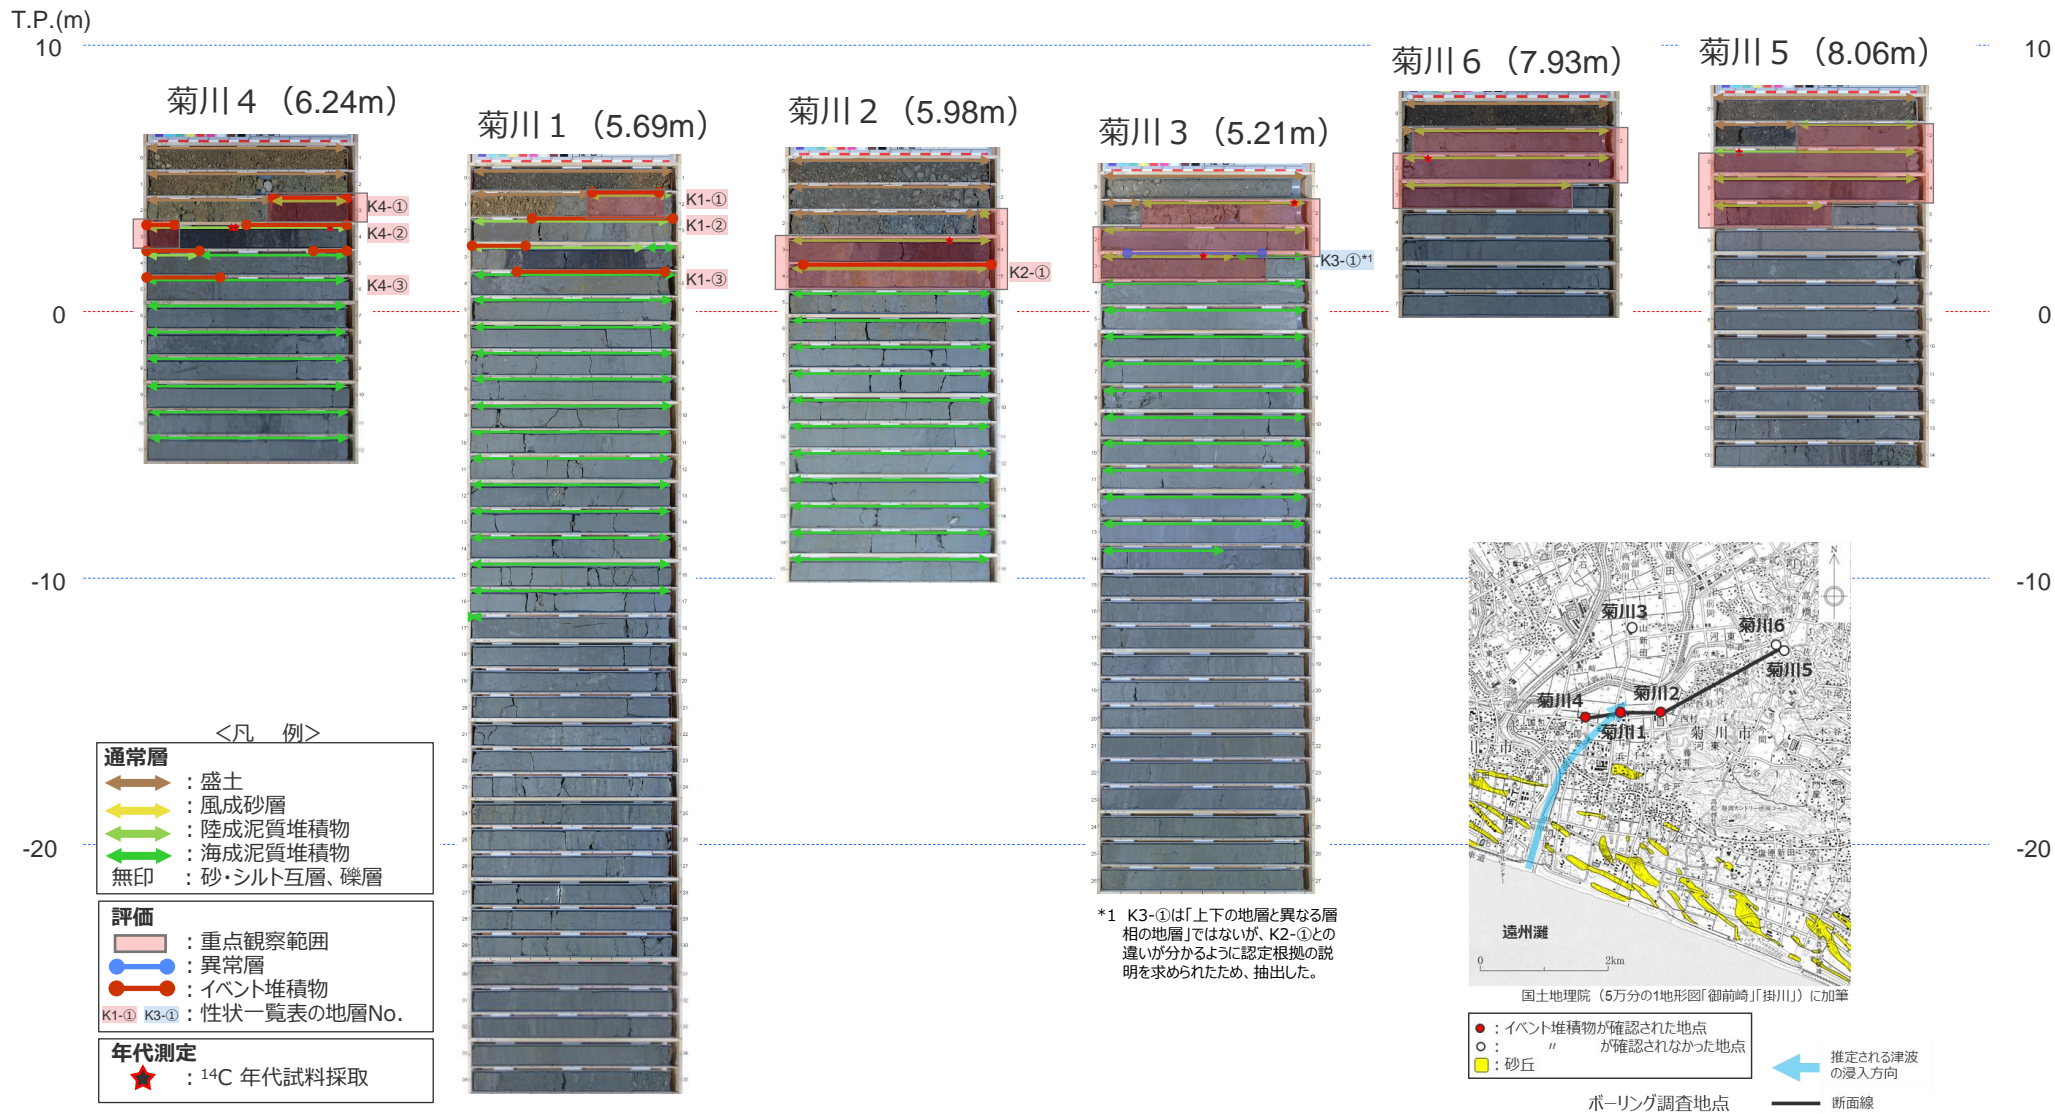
T.P.(m)
10
0
-10
-20

10
0
-10
-20

菊川４（6.24m）
K4-①
K4-②
K4-③

菊川１（5.69m）
K1-①
K1-②
K1-③

菊川２（5.98m）
K2-①

菊川３（5.21m）
K3-①*1

菊川６（7.93m）

菊川５（8.06m）

＜凡　例＞
通常層
：盛土
：風成砂層
：陸成泥質堆積物
：海成泥質堆積物
無印　：砂･シルト互層、礫層

評価
：重点観察範囲
：異常層
：イベント堆積物
K1-① K3-①：性状一覧表の地層No.

年代測定
：$^{14}$C 年代試料採取

*1　K3-①は「上下の地層と異なる層相の地層」ではないが、K2-①との違いが分かるように認定根拠の説明を求められたため、抽出した。

菊川3
菊川6
菊川5
菊川4
菊川2
菊川1
遠州灘
0
2km
国土地理院（5万分の1地形図「御前崎」「掛川」）に加筆

●：イベント堆積物が確認された地点
○：　〃　が確認されなかった地点
□：砂丘

推定される津波の浸入方向
断面線
ボーリング調査地点